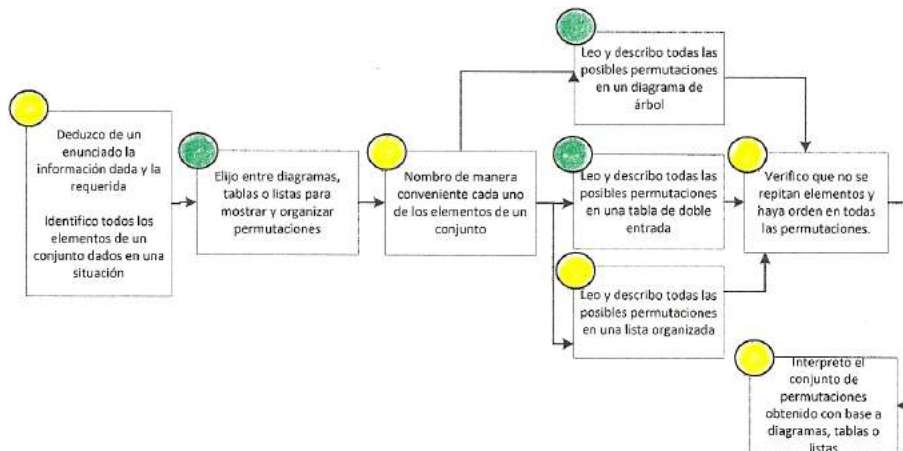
Deduzco de un enunciado la información dada y la requerida

Identifico todos los elementos de un conjunto dados en una situación

Elijo entre diagramas, tablas o listas para mostrar y organizar permutaciones

Nombro de manera conveniente cada uno de los elementos de un conjunto

Leo y describo todas las posibles permutaciones en un diagrama de árbol

Leo y describo todas las posibles permutaciones en una tabla de doble entrada

Leo y describo todas las posibles permutaciones en una lista organizada

Verifico que no se repitan elementos y haya orden en todas las permutaciones.

Interpreto el conjunto de permutaciones obtenido con base a diagramas, tablas o listas